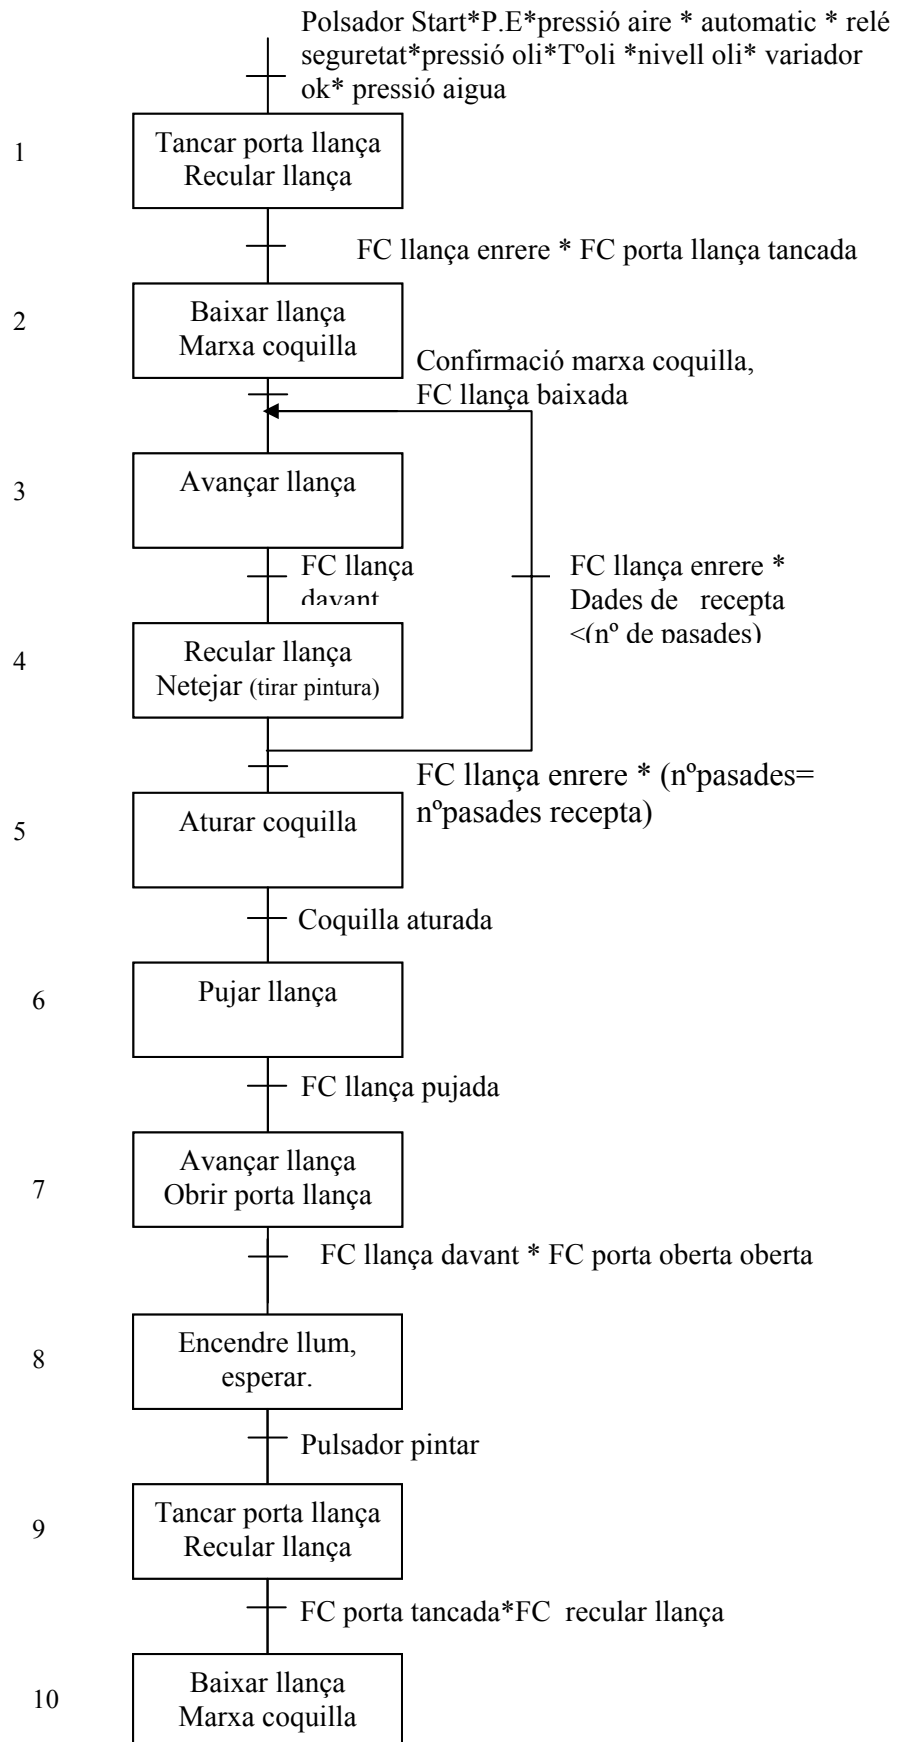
Polsador Start*P.E*pressió aire * automatic * relé seguretat*pressió oli*Tºoli *nivell oli* variador ok* pressió aigua

1

Tancar porta llança
Recular llança

FC llança enrere * FC porta llança tancada

2

Baixar llança
Marxa coquilla

Confirmació marxa coquilla,
FC llança baixada

3

Avançar llança

FC llança davant

FC llança enrere *
Dades de recepta
<(nº de pasades)

4

Recular llança
Netejar (tirar pintura)

FC llança enrere * (nºpasades= nºpasades recepta)

5

Aturar coquilla

Coquilla aturada

6

Pujar llança

FC llança pujada

7

Avançar llança
Obrir porta llança

FC llança davant * FC porta oberta oberta

8

Encendre llum,
esperar.

Pulsador pintar

9

Tancar porta llança
Recular llança

FC porta tancada*FC recular llança

10

Baixar llança
Marxa coquilla